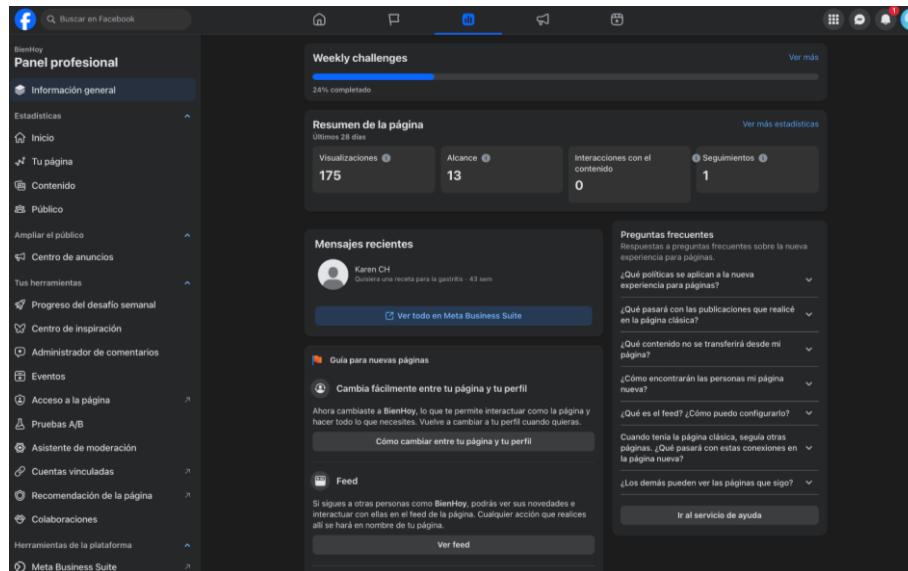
Buscar en Facebook

1

BienHoy
Panel profesional

Información general

Estadísticas
Inicio
Tu página
Contenido
Público

Ampliar el público
Centro de anuncios

Tus herramientas
Progreso del desafío semanal
Centro de inspiración
Administrador de comentarios
Eventos
Acceso a la página
Pruebas A/B
Asistente de moderación
Cuentas vinculadas
Recomendación de la página
Colaboraciones

Herramientas de la plataforma
Meta Business Suite

Weekly challenges
Ver más
24% completado

Resumen de la página
Últimos 28 días
Ver más estadísticas

| Visualizaciones | Alcance | Interacciones con el contenido | Seguimientos |
|---|---|---|---|
| 175 | 13 | 0 | 1 |

Mensajes recientes
Karen CH
Quisiera una receta para la gastritis · 43 sem
Ver todo en Meta Business Suite

Guía para nuevas páginas
Cambia fácilmente entre tu página y tu perfil
Ahora cambiaste a BienHoy, lo que te permite interactuar como la página y hacer todo lo que necesites. Vuelve a cambiar a tu perfil cuando quieras.
Cómo cambiar entre tu página y tu perfil

Feed
Si sigues a otras personas como BienHoy, podrás ver sus novedades e interactuar con ellas en el feed de la página. Cualquier acción que realices allí se hará en nombre de tu página.
Ver feed

Preguntas frecuentes
Respuestas a preguntas frecuentes sobre la nueva experiencia para páginas.
¿Qué políticas se aplican a la nueva experiencia para páginas?
¿Qué pasará con las publicaciones que realicé en la página clásica?
¿Qué contenido no se transferirá desde mi página?
¿Cómo encontrarán las personas mi página nueva?
¿Qué es el feed? ¿Cómo puedo configurarlo?
Cuando tenía la página clásica, seguía otras páginas. ¿Qué pasará con estas conexiones en la página nueva?
¿Los demás pueden ver las páginas que sigo?
Ir al servicio de ayuda